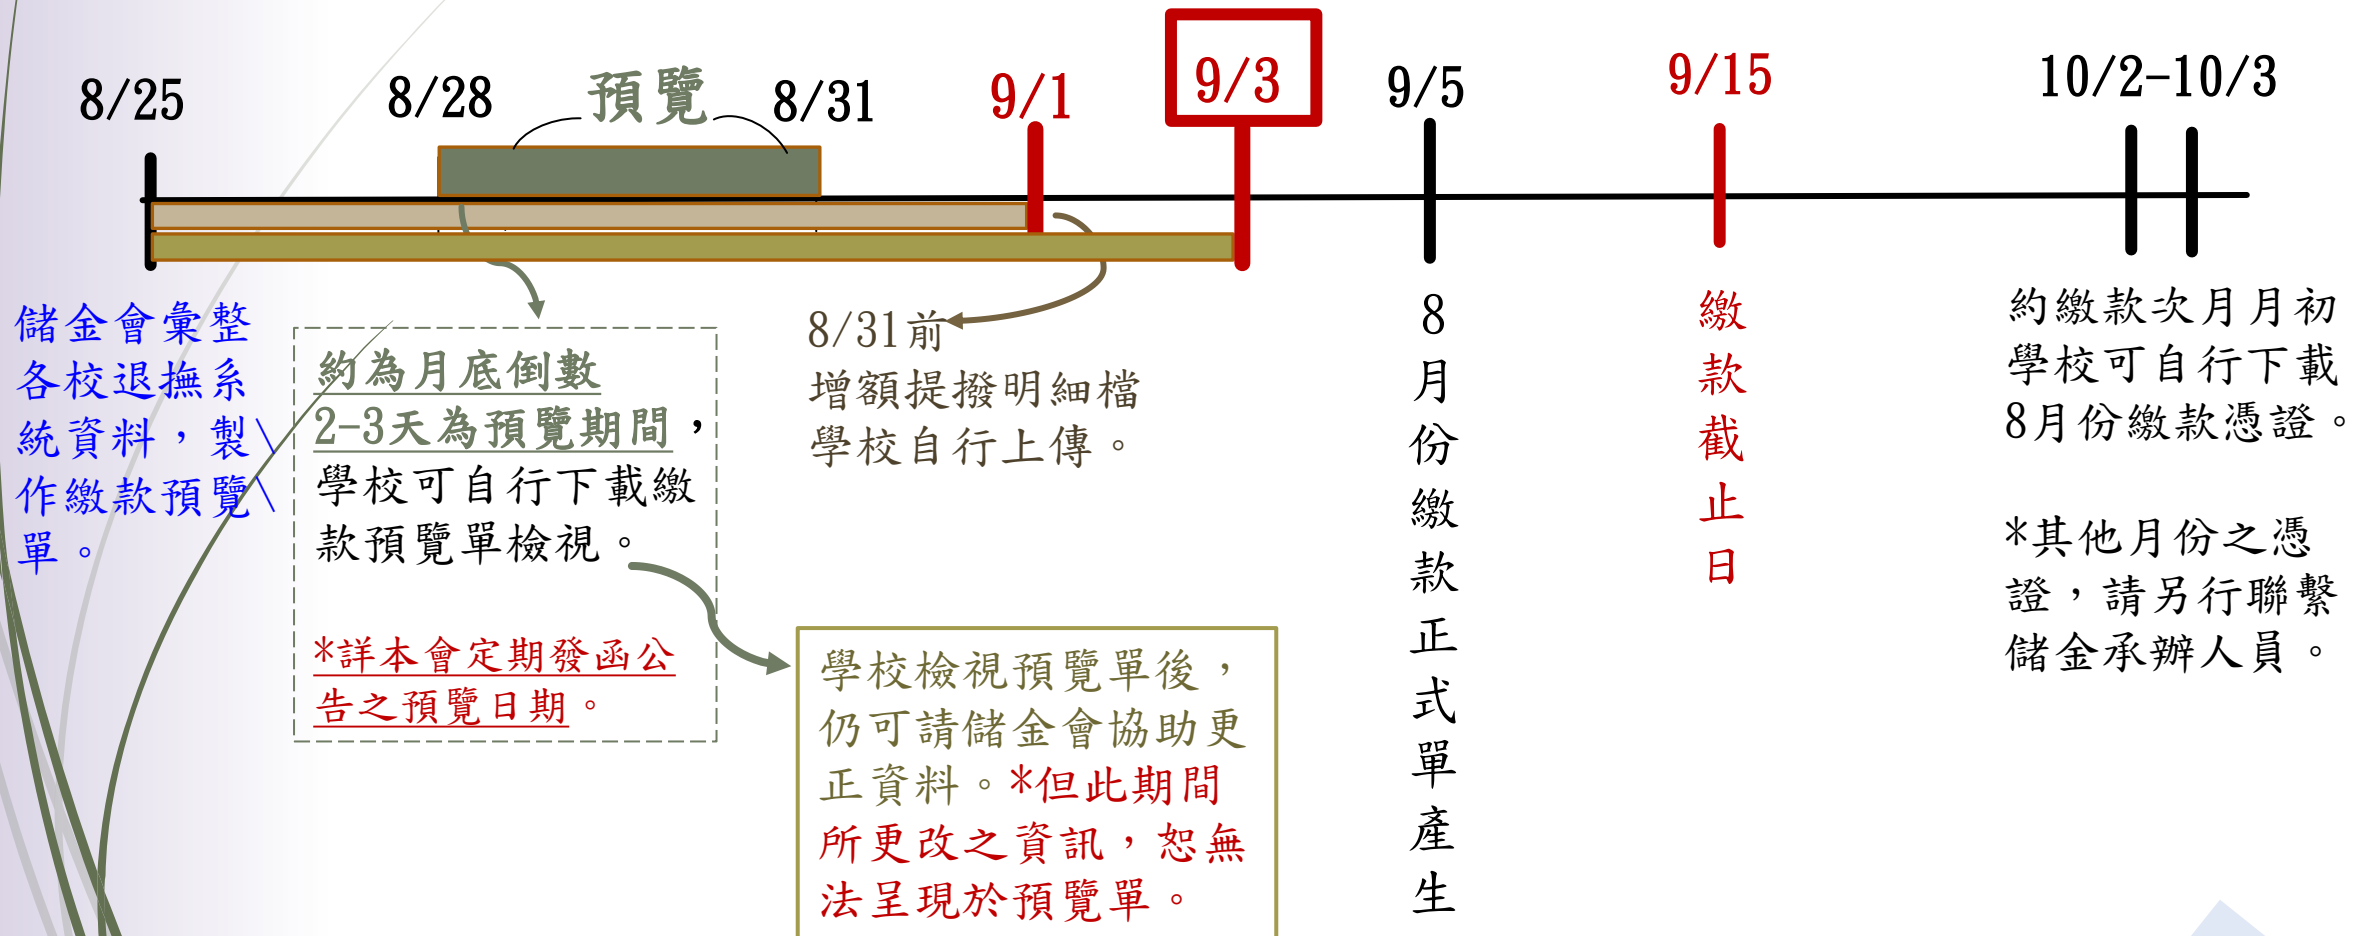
8/25

8/28

預覽

8/31

9/1

9/3

9/5

9/15

10/2-10/3

儲金會彙整各校退撫系統資料，製\作繳款預覽\單。

約為月底倒數2-3天為預覽期間，學校可自行下載繳款預覽單檢視。

*詳本會定期發函公告之預覽日期。

8/31前增額提撥明細檔學校自行上傳。

學校檢視預覽單後，仍可請儲金會協助更正資料。*但此期間所更改之資訊，恕無法呈現於預覽單。

8月份繳款正式單產生

繳款截止日

約繳款次月月初學校可自行下載8月份繳款憑證。

*其他月份之憑證，請另行聯繫儲金承辦人員。